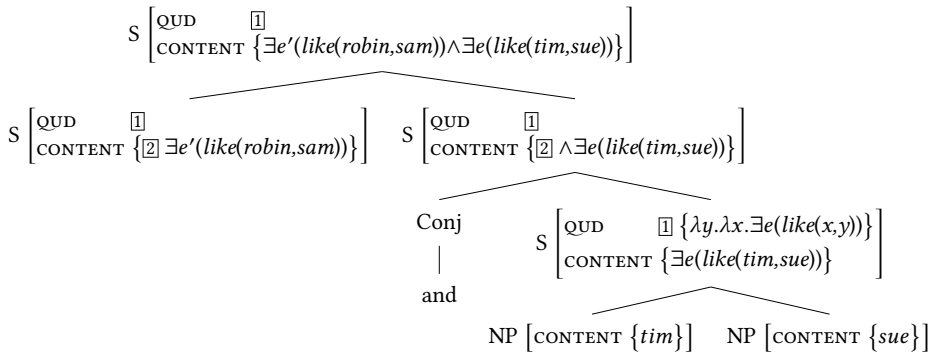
S $\begin{bmatrix} \text{QUD} & \boxed{1} \\ \text{CONTENT} & \{\exists e'(like(robin,sam)) \wedge \exists e(like(tim,sue))\} \end{bmatrix}$

S $\begin{bmatrix} \text{QUD} & \boxed{1} \\ \text{CONTENT} & \{\boxed{2}\ \exists e'(like(robin,sam))\} \end{bmatrix}$

S $\begin{bmatrix} \text{QUD} & \boxed{1} \\ \text{CONTENT} & \{\boxed{2} \wedge \exists e(like(tim,sue))\} \end{bmatrix}$

Conj

and

S $\begin{bmatrix} \text{QUD} & \boxed{1}\ \{\lambda y.\lambda x.\exists e(like(x,y))\} \\ \text{CONTENT} & \{\exists e(like(tim,sue))\} \end{bmatrix}$

NP $\begin{bmatrix} \text{CONTENT} & \{tim\} \end{bmatrix}$

NP $\begin{bmatrix} \text{CONTENT} & \{sue\} \end{bmatrix}$